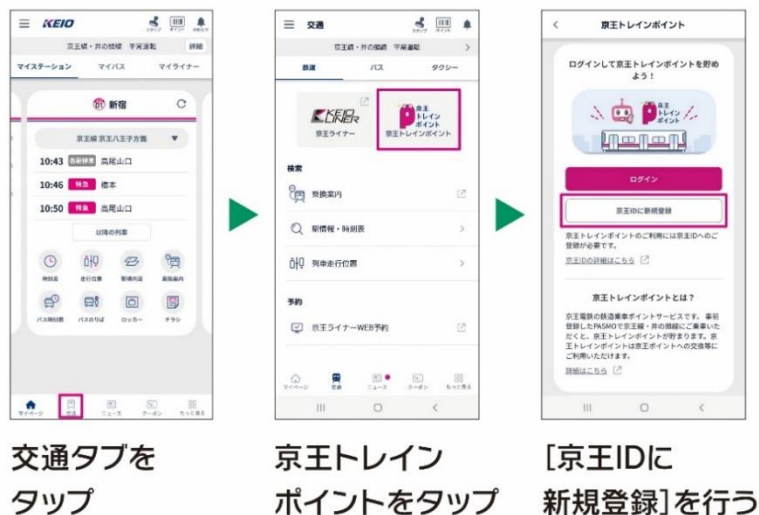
KEIO

京王線・井の頭線 平常運転 詳細

マイステーション マイバス マイライナー

新宿

京王線 京王八王子方面

10:43 区間急行 高尾山口

10:46 特急 橋本

10:50 特急 高尾山口

以降の列車

時刻表 走行位置 駅構内図 路線案内

バス時刻表 バスのりば ロッカー チラシ

マイページ 交通 ニュース クーポン もっと見る

交通タブを タップ

交通

京王線・井の頭線 平常運転

鉄道 バス タクシー

KEIO LINER 京王ライナー

京王トレインポイント 京王トレインポイント

検索

乗換案内

駅情報・時刻表

列車走行位置

予約

京王ライナーWEB予約

マイページ 交通 ニュース クーポン もっと見る

京王トレイン ポイントをタップ

京王トレインポイント

ログインして京王トレインポイントを貯めよう！

京王トレインポイント

ログイン

京王IDに新規登録

京王トレインポイントのご利用には京王IDへのご登録が必要です。

京王IDの詳細はこちら

京王トレインポイントとは？

京王電鉄の鉄道乗車ポイントサービスです。事前登録したPASMOで京王線・井の頭線にご乗車いただくと、京王トレインポイントが貯まります。京王トレインポイントは京王ポイントへの交換等にご利用いただけます。

詳細はこちら

[京王IDに 新規登録]を行う